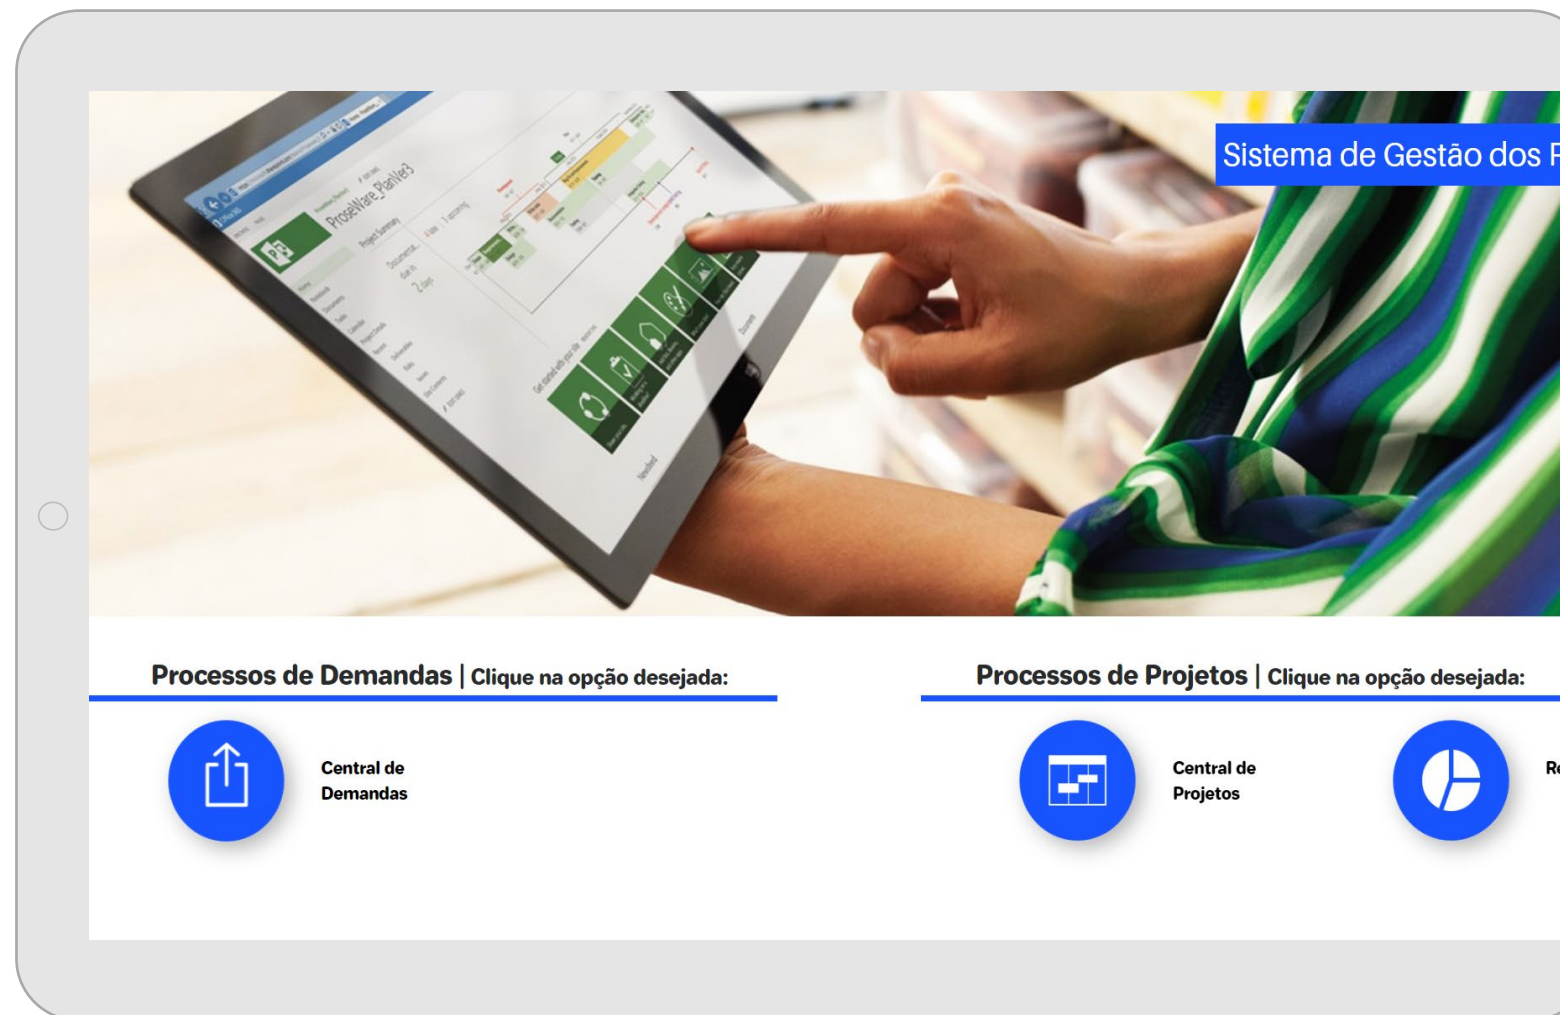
ProseWare_PlanVer3

Project Summary

Sistema de Gestão dos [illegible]

Processos de Demandas | Clique na opção desejada:

Central de Demandas

Processos de Projetos | Clique na opção desejada:

Central de Projetos

Re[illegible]